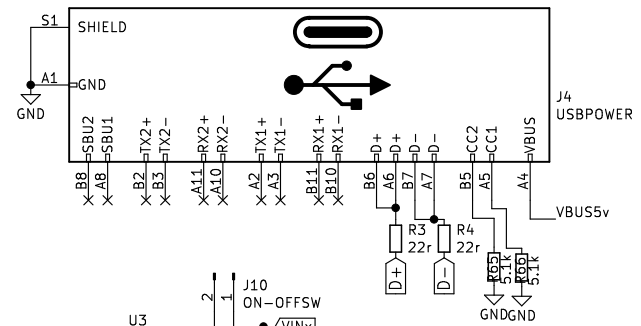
S1
SHIELD
A1
GND
GND
SBU2
SBU1
TX2+
TX2-
RX2+
RX2-
TX1+
TX1-
RX1+
RX1-
D+
D+
D-
D-
CC2
CC1
VBUS
J4
USBPOWER
B8
A8
B2
B3
A11
A10
A2
A3
B11
B10
B6
A6
B7
A7
B5
A5
A4
VBUS5v
R3
22r
R4
22r
D+
D-
R65
5.1k
R66
5.1k
GND
GND
2
1
J10
ON-OFFSW
U3
VIN